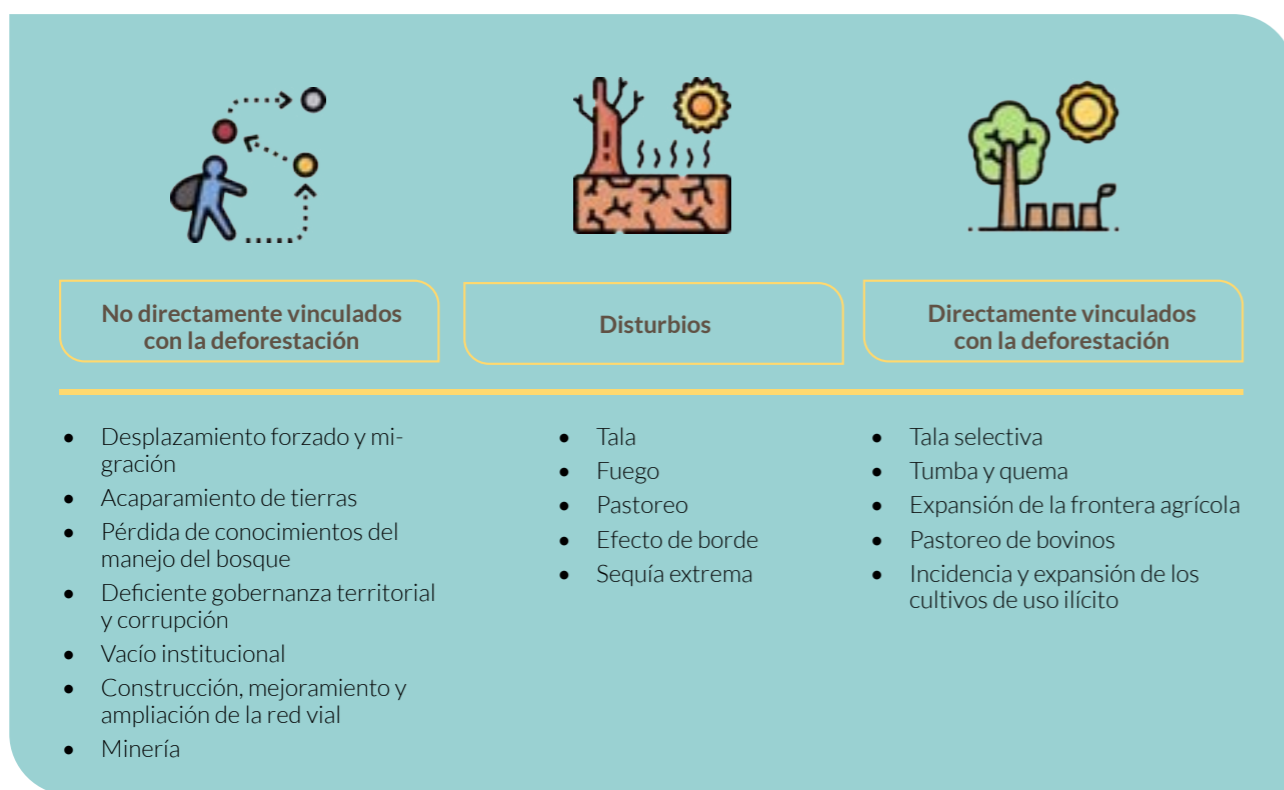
No directamente vinculados con la deforestación

Disturbios

Directamente vinculados con la deforestación

- Desplazamiento forzado y migración
- Acaparamiento de tierras
- Pérdida de conocimientos del manejo del bosque
- Deficiente gobernanza territorial y corrupción
- Vacío institucional
- Construcción, mejoramiento y ampliación de la red vial
- Minería

- Tala
- Fuego
- Pastoreo
- Efecto de borde
- Sequía extrema

- Tala selectiva
- Tumba y quema
- Expansión de la frontera agrícola
- Pastoreo de bovinos
- Incidencia y expansión de los cultivos de uso ilícito